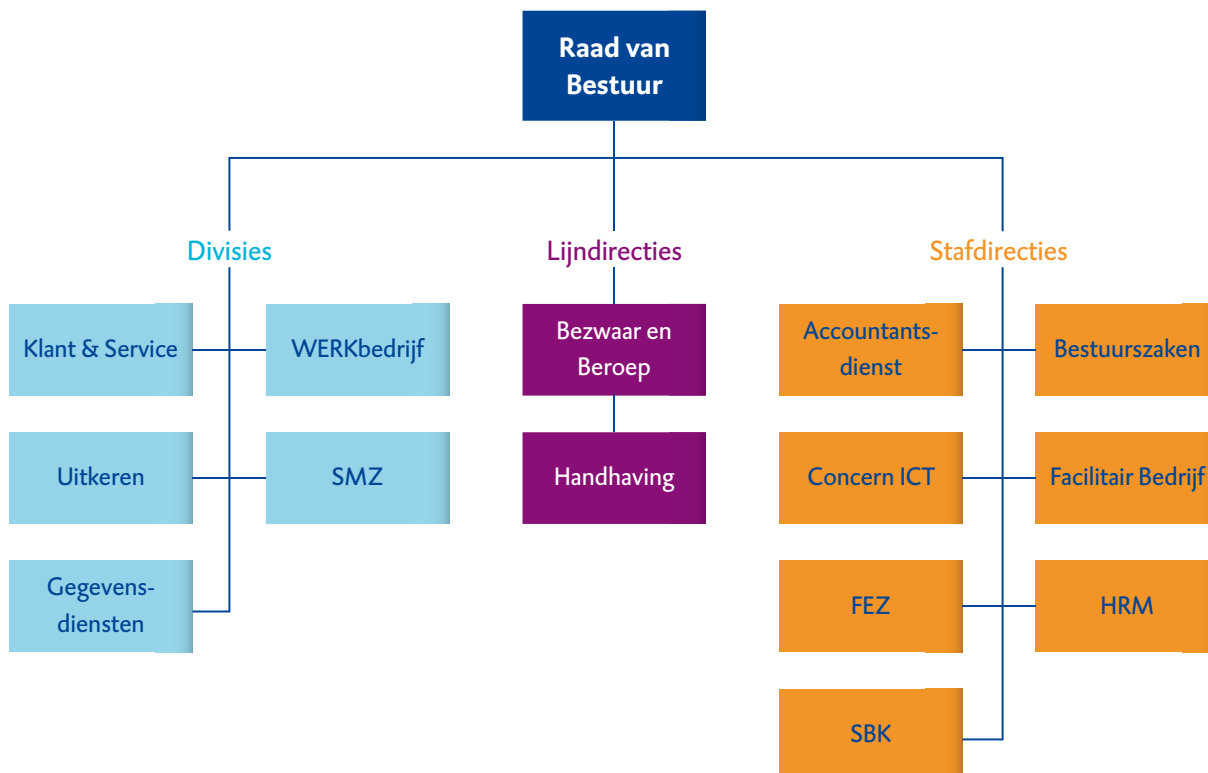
Raad van Bestuur

Divisies

Klant & Service

WERKbedrijf

Uitkeren

SMZ

Gegevensdiensten

Lijndirecties

Bezwaar en Beroep

Handhaving

Stafdirecties

Accountantsdienst

Bestuurszaken

Concern ICT

Facilitair Bedrijf

FEZ

HRM

SBK